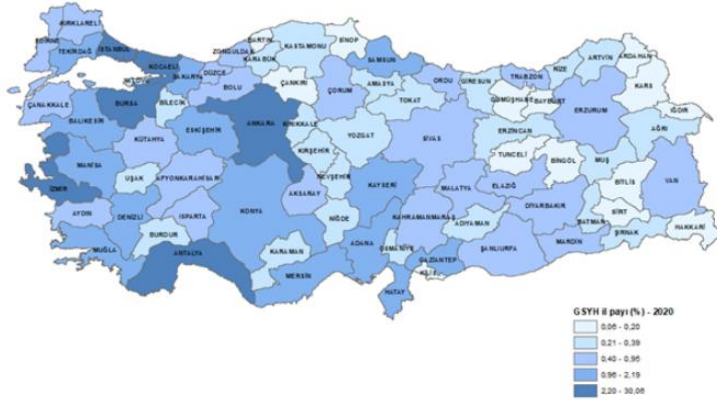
KIRKLARELİ
EDİRNE
TEKİRDAĞ
İSTANBUL
BARTIN
KASTAMONU
SİNOP
ZONGULDAK
KARABÜK
SAMSUN
ARTVİN
ARDAHAN
RİZE
KOCAELİ
SAKARYA
DÜZCE
ÇANKIRI
AMASYA
ORDU
GİRESUN
TRABZON
KARS
ÇANAKKALE
BURSA
BİLECİK
BOLU
ÇORUM
TOKAT
GÜMÜŞHANE
BAYBURT
IĞDIR
BALIKESİR
ANKARA
KIRIKKALE
ERZURUM
AĞRI
ESKİŞEHİR
YOZGAT
SİVAS
ERZİNCAN
KÜTAHYA
KIRŞEHİR
TUNCELİ
BİNGÖL
MUŞ
MANİSA
UŞAK
AFYONKARAHİSAR
NEVŞEHİR
KAYSERİ
MALATYA
ELAZIĞ
BİTLİS
VAN
İZMİR
AKSARAY
DİYARBAKIR
SİİRT
BATMAN
AYDIN
DENİZLİ
ISPARTA
KONYA
NİĞDE
KAHRAMANMARAŞ
ADIYAMAN
ŞIRNAK
HAKKARİ
MUĞLA
BURDUR
ŞANLIURFA
MARDİN
KARAMAN
ADANA
OSMANİYE
ANTALYA
MERSİN
GAZİANTEP
KİLİS
HATAY

GSYH il payı (%) - 2020
0,06 - 0,20
0,21 - 0,39
0,40 - 0,95
0,96 - 2,19
2,20 - 30,06